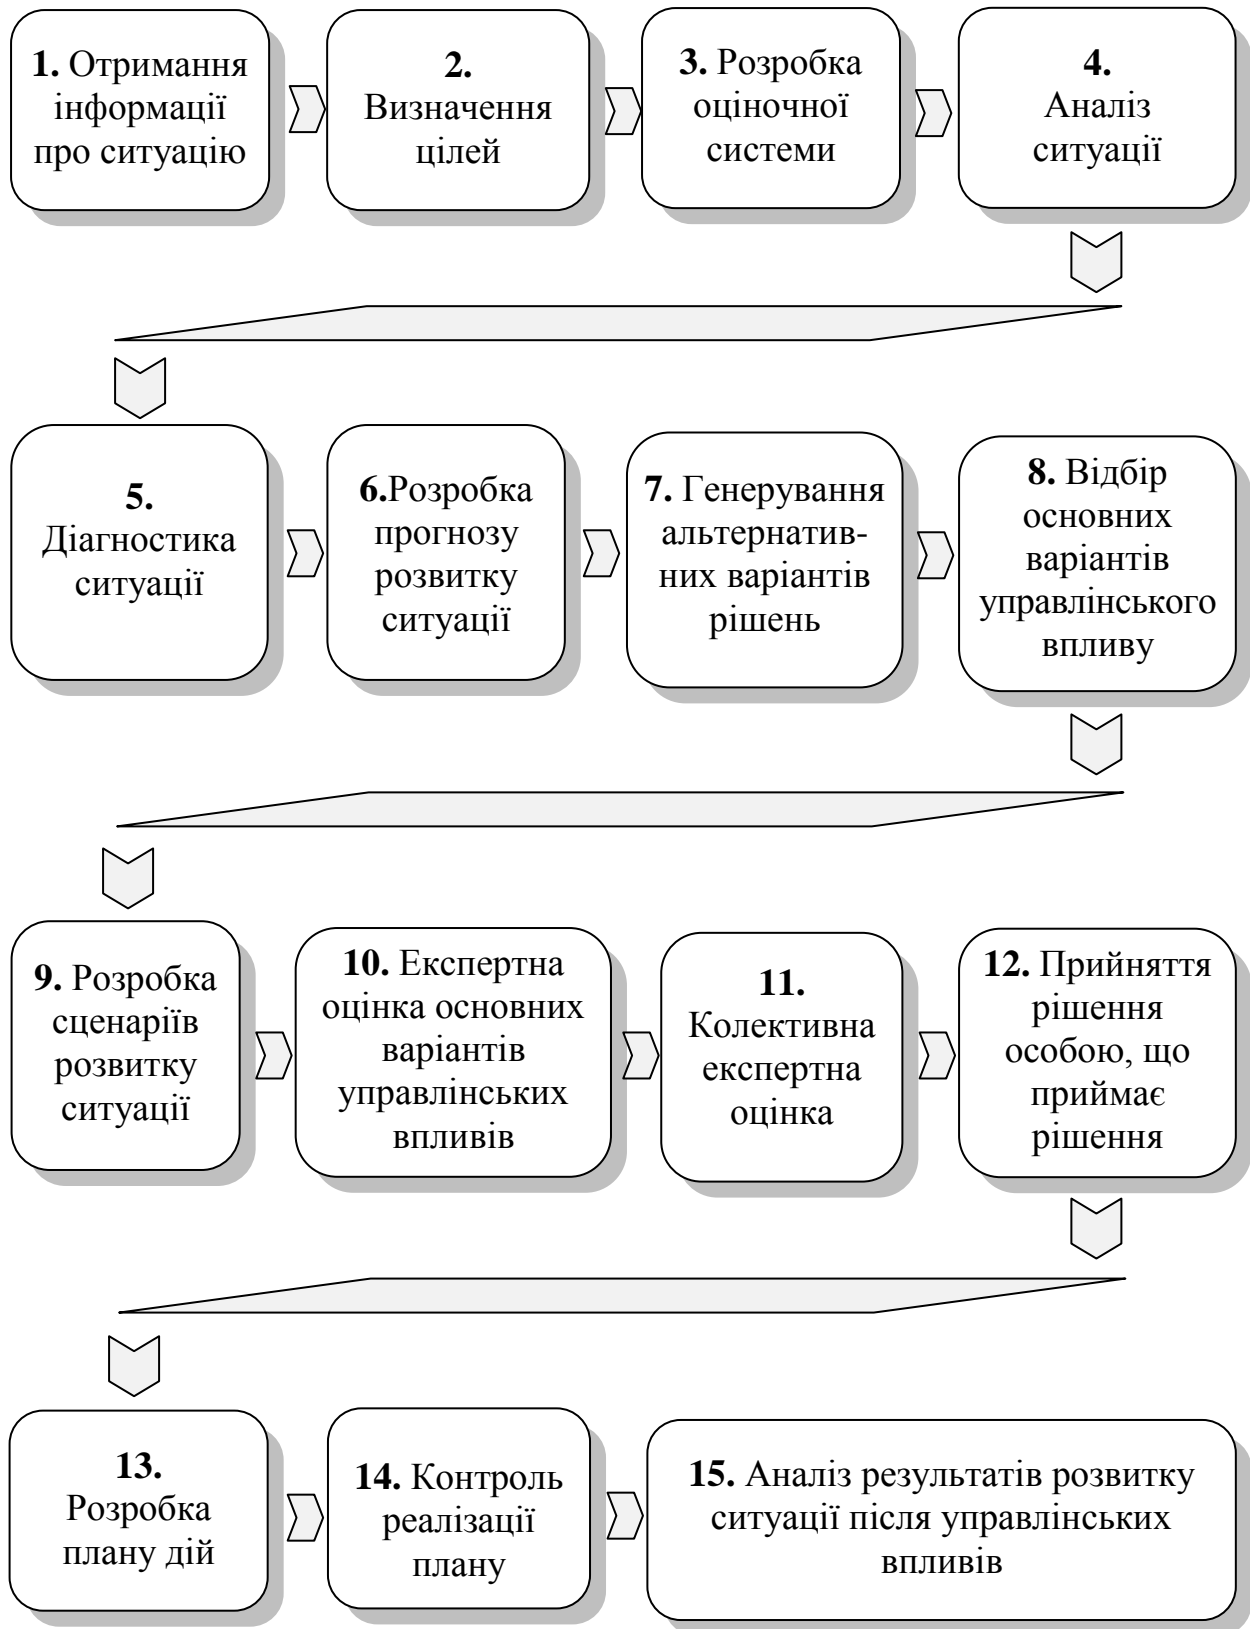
**1.** Отримання інформації про ситуацію

**2.** Визначення цілей

**3.** Розробка оціночної системи

**4.** Аналіз ситуації

**5.** Діагностика ситуації

**6.**Розробка прогнозу розвитку ситуації

**7.** Генерування альтернативних варіантів рішень

**8.** Відбір основних варіантів управлінського впливу

**9.** Розробка сценаріїв розвитку ситуації

**10.** Експертна оцінка основних варіантів управлінських впливів

**11.** Колективна експертна оцінка

**12.** Прийняття рішення особою, що приймає рішення

**13.** Розробка плану дій

**14.** Контроль реалізації плану

**15.** Аналіз результатів розвитку ситуації після управлінських впливів